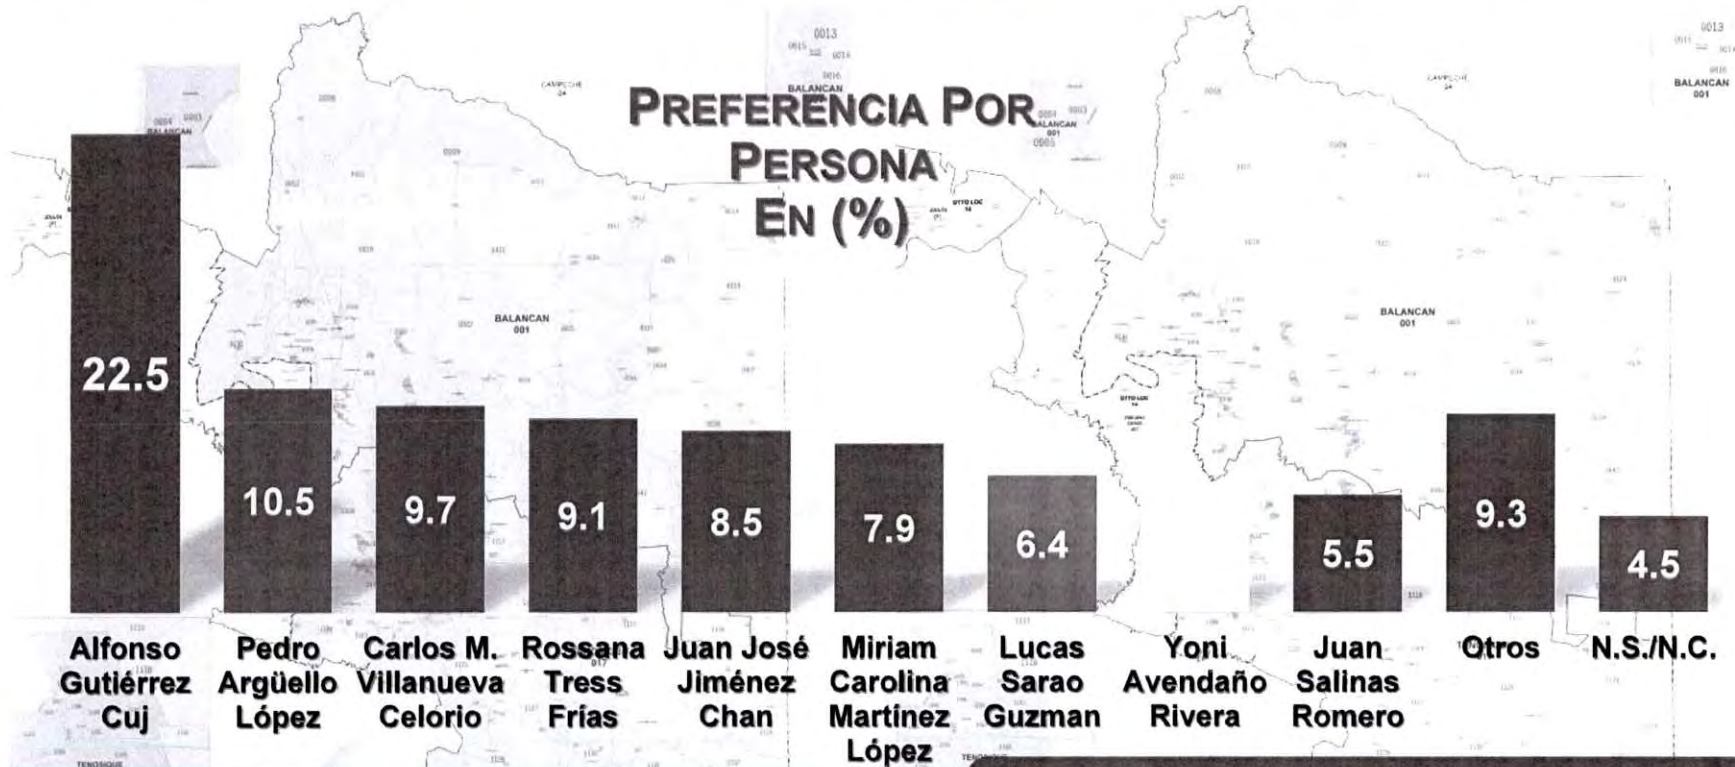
PREFERENCIA POR PERSONA EN (%)

22.5
Alfonso Gutiérrez Cuj

10.5
Pedro Argüello López

9.7
Carlos M. Villanueva Celorio

9.1
Rossana Tress Frías

8.5
Juan José Jiménez Chan

7.9
Miriam Carolina Martínez López

6.4
Lucas Sarao Guzman

Yoni Avendaño Rivera

5.5
Juan Salinas Romero

9.3
Otros

4.5
N.S./N.C.